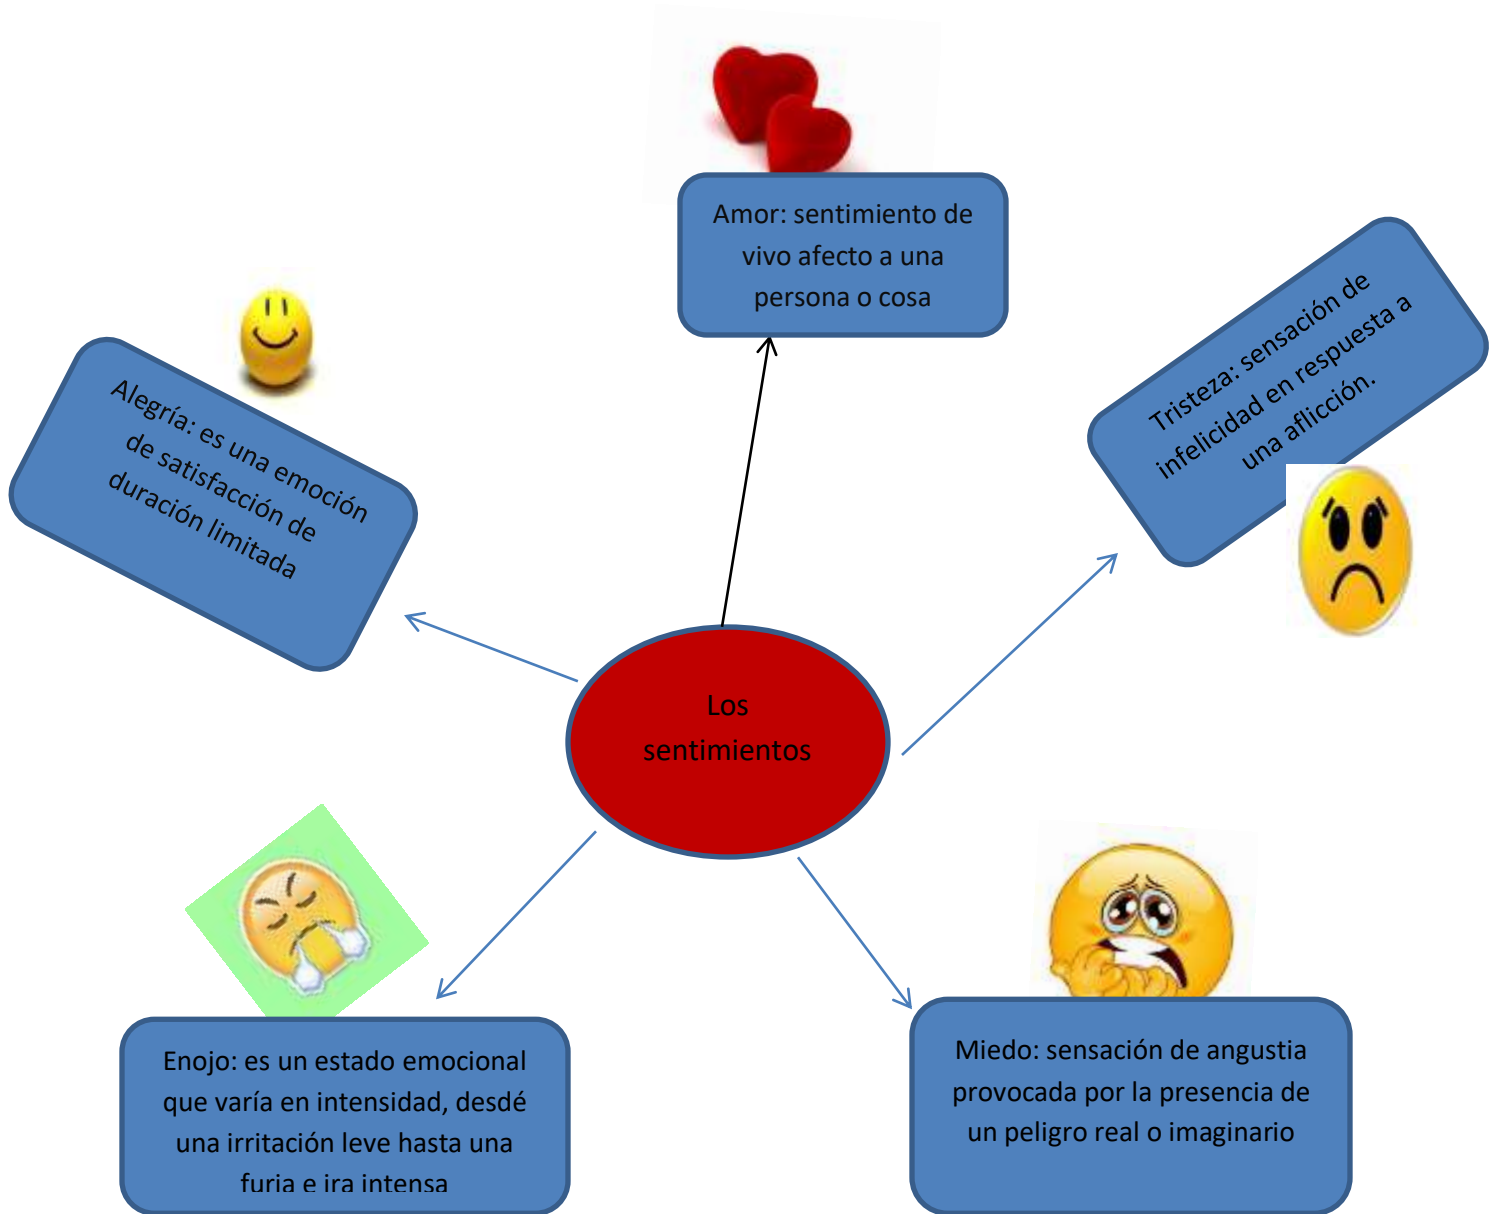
Amor: sentimiento de vivo afecto a una persona o cosa

Alegría: es una emoción de satisfacción de duración limitada

Tristeza: sensación de infelicidad en respuesta a una aflicción.

Los sentimientos

Enojo: es un estado emocional que varía en intensidad, desdé una irritación leve hasta una furia e ira intensa

Miedo: sensación de angustia provocada por la presencia de un peligro real o imaginario